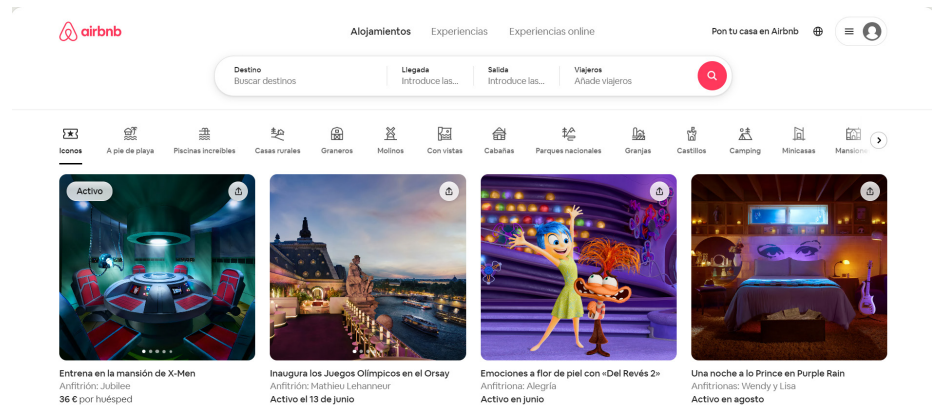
airbnb

Alojamientos Experiencias Experiencias online

Pon tu casa en Airbnb

Destino
Buscar destinos

Llegada
Introduce las...

Salida
Introduce las...

Viajeros
Añade viajeros

Iconos A pie de playa Piscinas increíbles Casas rurales Graneros Molinos Con vistas Cabañas Parques nacionales Granjas Castillos Camping Minicasas Mansiones

Activo

Entrena en la mansión de X-Men
Anfitrión: Jubilee
36 € por huésped

Inaugura los Juegos Olímpicos en el Orsay
Anfitrión: Mathieu Lehanneur
Activo el 13 de junio

Emociones a flor de piel con «Del Revés 2»
Anfitriona: Alegría
Activo en junio

Una noche a lo Prince en Purple Rain
Anfitrionas: Wendy y Lisa
Activo en agosto